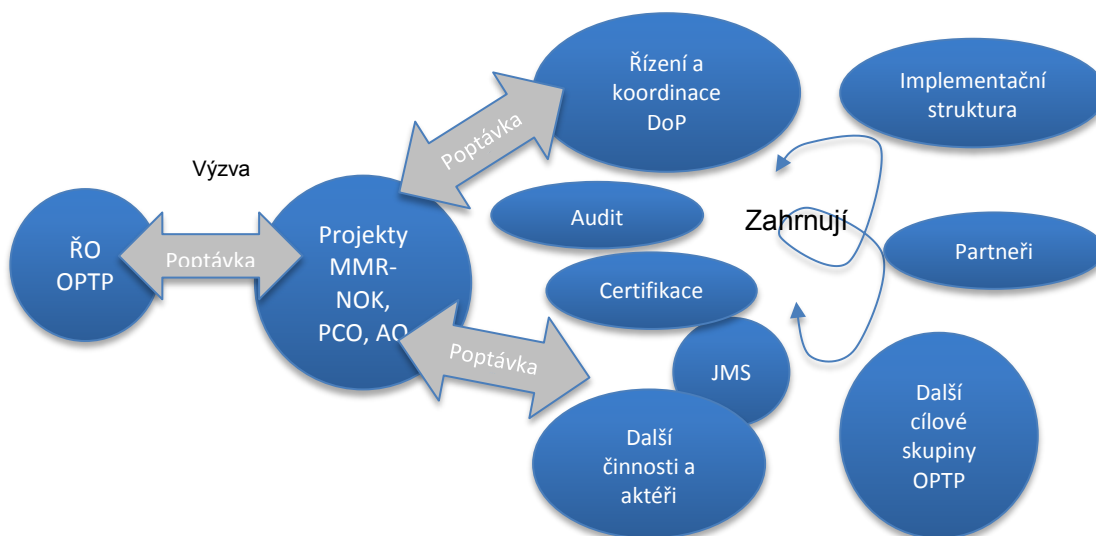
Řízení a koordinace DoP

Implementační struktura

Poptávka

Výzva

Audit

Zahrnují

ŘO OPTP

Poptávka

Projekty MMR-NOK, PCO, AO

Partneři

Certifikace

Poptávka

JMS

Další činnosti a aktéři

Další cílové skupiny OPTP